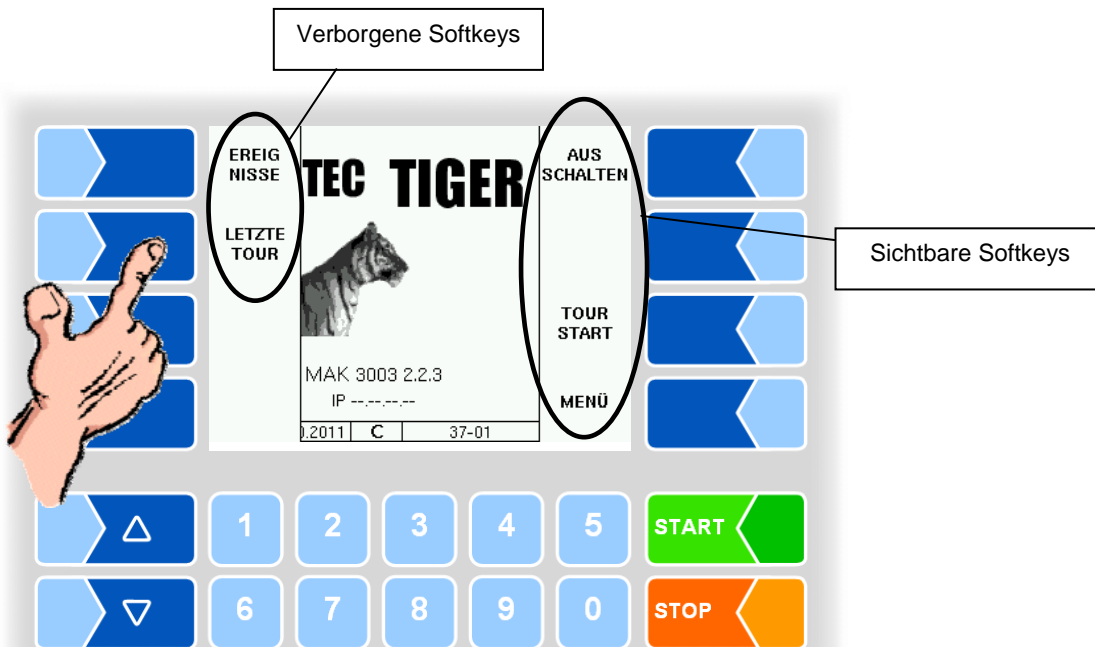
Verborgene Softkeys

EREIG NISSE

LETZTE TOUR

TEC TIGER

AUS SCHALTEN

Sichtbare Softkeys

TOUR START

MAK 3003 2.2.3

IP --.--.--.--

MENÜ

).2011 | C | 37-01

△

1 2 3 4 5

START

▽

6 7 8 9 0

STOP